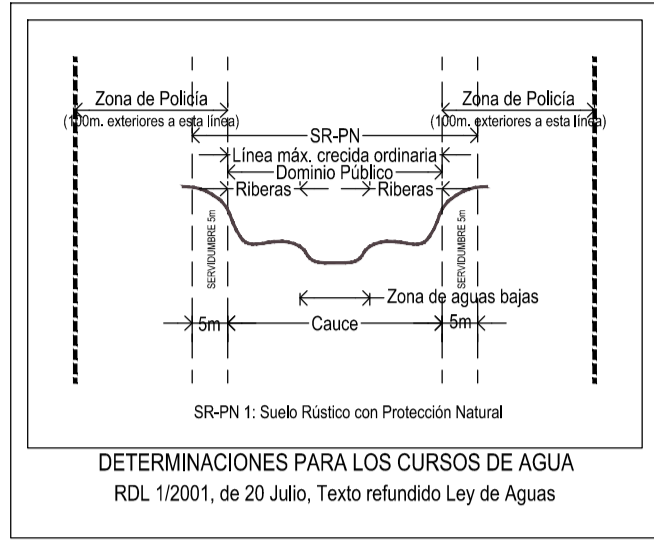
Zona de Policía
(100m. exteriores a esta línea)
Zona de Policía
(100m. exteriores a esta línea)
SR-PN
Línea máx. crecida ordinaria
Dominio Público
Riberas
Riberas
SERVIDUMBRE 5m
SERVIDUMBRE 5m
Zona de aguas bajas
5m
Cauce
5m

SR-PN 1: Suelo Rústico con Protección Natural

DETERMINACIONES PARA LOS CURSOS DE AGUA
RDL 1/2001, de 20 Julio, Texto refundido Ley de Aguas